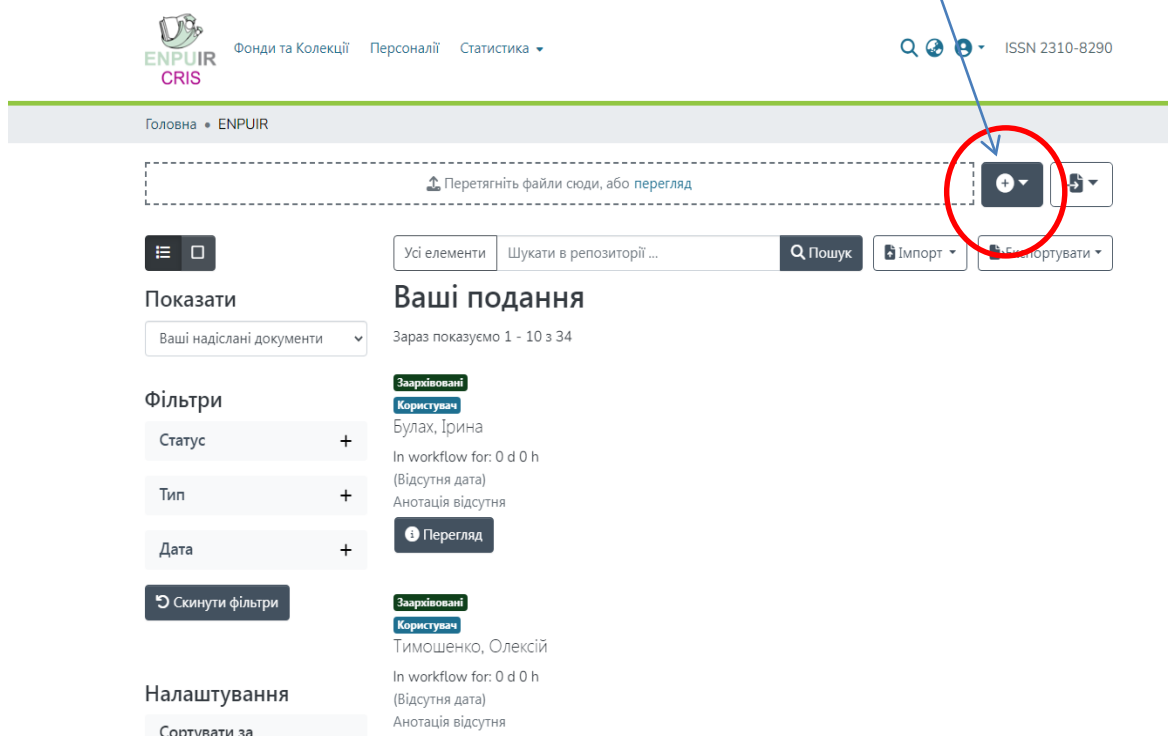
ENPUIR CRIS

Фонди та Колекції Персоналії Статистика

ISSN 2310-8290

Головна • ENPUIR

Перетягніть файли сюди, або перегляд

Усі елементи Шукати в репозиторії ... Пошук Імпорт Експортувати

Показати

Ваші надіслані документи

Фільтри

Статус +

Тип +

Дата +

Скинути фільтри

Налаштування

Сортувати за

Ваші подання

Зараз показуємо 1 - 10 з 34

Заархівовані
Користувач
Булах, Ірина
In workflow for: 0 d 0 h
(Відсутня дата)
Анотація відсутня
Перегляд

Заархівовані
Користувач
Тимошенко, Олексій
In workflow for: 0 d 0 h
(Відсутня дата)
Анотація відсутня